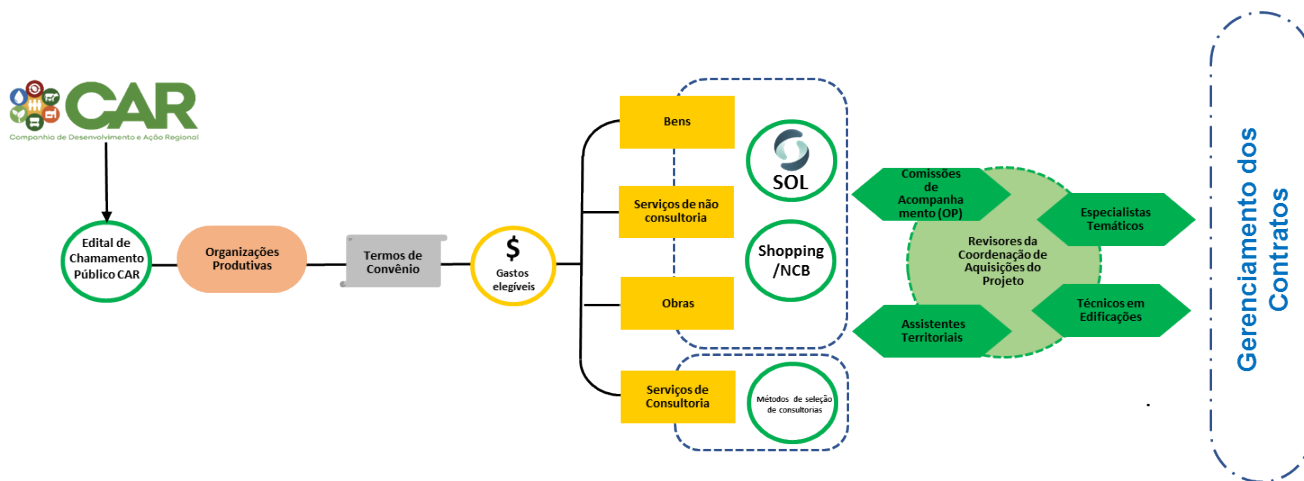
CAR
Companhia de Desenvolvimento e Ação Regional

Edital de Chamamento Público CAR

Organizações Produtivas

Termos de Convênio

$
Gastos elegíveis

Bens

Serviços de não consultoria

Obras

Serviços de Consultoria

SOL

Shopping /NCB

Métodos de seleção de consultorias

Comissões de Acompanhamento (OP)

Especialistas Temáticos

Revisores da Coordenação de Aquisições do Projeto

Assistentes Territoriais

Técnicos em Edificações

Gerenciamento dos Contratos